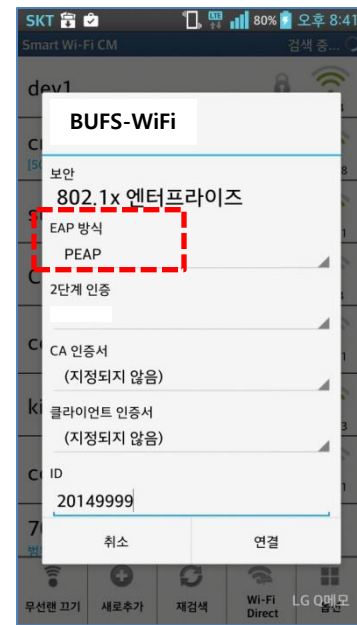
SKT 80% 오후 8:41
Smart Wi-Fi CM 검색 중...
dev1

BUFS-WiFi

보안
802.1x 엔터프라이즈

EAP 방식
PEAP

2단계 인증

CA 인증서
(지정되지 않음)

클라이언트 인증서
(지정되지 않음)

ID
20149999

취소 연결

무선랜 끄기 새로추가 재검색 Wi-Fi Direct LG Q메모